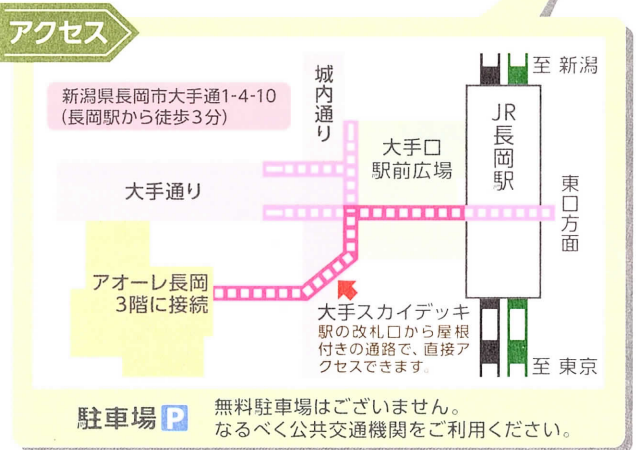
アクセス

新潟県長岡市大手通1-4-10
(長岡駅から徒歩3分)

城内通り

大手口駅前広場

JR長岡駅

至 新潟

大手通り

東口方面

アオーレ長岡3階に接続

大手スカイデッキ
駅の改札口から屋根付きの通路で、直接アクセスできます。

至 東京

駐車場 P
無料駐車場はございません。
なるべく公共交通機関をご利用ください。